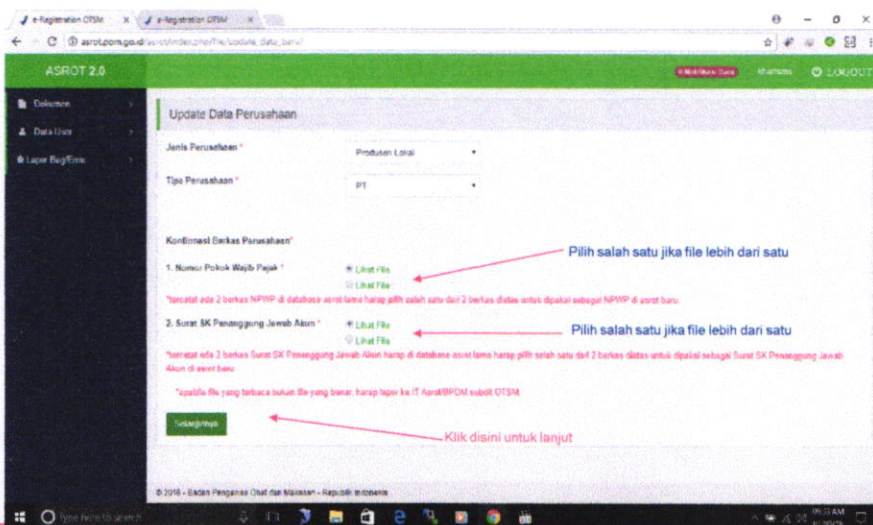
e-Registration OTSM × e-Registration OTSM ×

asrot.pom.go.id/asrot/index.php/file/update_data_baru/

ASROT 2.0

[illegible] LOGOUT

Dokumen
Data User
Lapor Bug/Error

Update Data Perusahaan

Jenis Perusahaan * Produsen Lokal

Tipe Perusahaan * PT

Konfirmasi Berkas Perusahaan*

1. Nomor Pokok Wajib Pajak * Lihat File Lihat File

Pilih salah satu jika file lebih dari satu

*tercatat ada 2 berkas NPWP di database asrot lama harap pilih salah satu dari 2 berkas diatas untuk dipakai sebagai NPWP di asrot baru.

2. Surat SK Penanggung Jawab Akun * Lihat File Lihat File

Pilih salah satu jika file lebih dari satu

*tercatat ada 2 berkas Surat SK Penanggung Jawab Akun di database asrot lama harap pilih salah satu dari 2 berkas diatas untuk dipakai sebagai Surat SK Penanggung Jawab Akun di asrot baru

*apabila file yang terbaca bukan file yang benar, harap lapor ke IT Asrot/BPOM subdit OTSM

Selanjutnya

Klik disini untuk lanjut

© 2018 - Badan Pengawas Obat dan Makanan - Republik Indonesia

Type here to search

09:33 AM